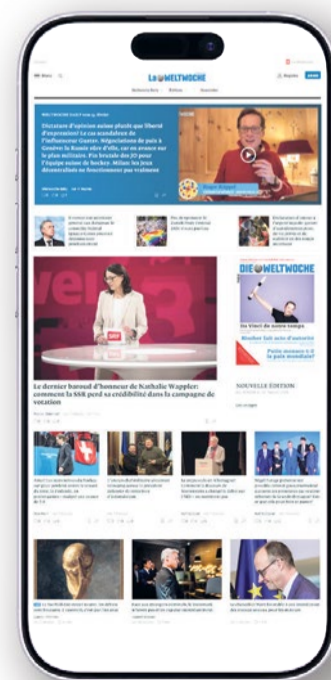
La WELTWOCHE

Dictature d'opinion suisse plutôt que liberté d'expression? Le cas scandaleux de l'influenceur Guerot. Négociations de paix à Genève: la Russie elle, car en avance sur le plan militaire. Pas bruxels des JO pour l'équipe suisse de hockey. Milan: les Jeux décentralisés ne fonctionnent pas vraiment

Le dernier baroud d'honneur de Nathalie Wappler: comment la SSR perd sa crédibilité dans la campagne de votation

DIE WELTWOCHE

Un tiers de notre temps

NOUVELLE ÉDITION